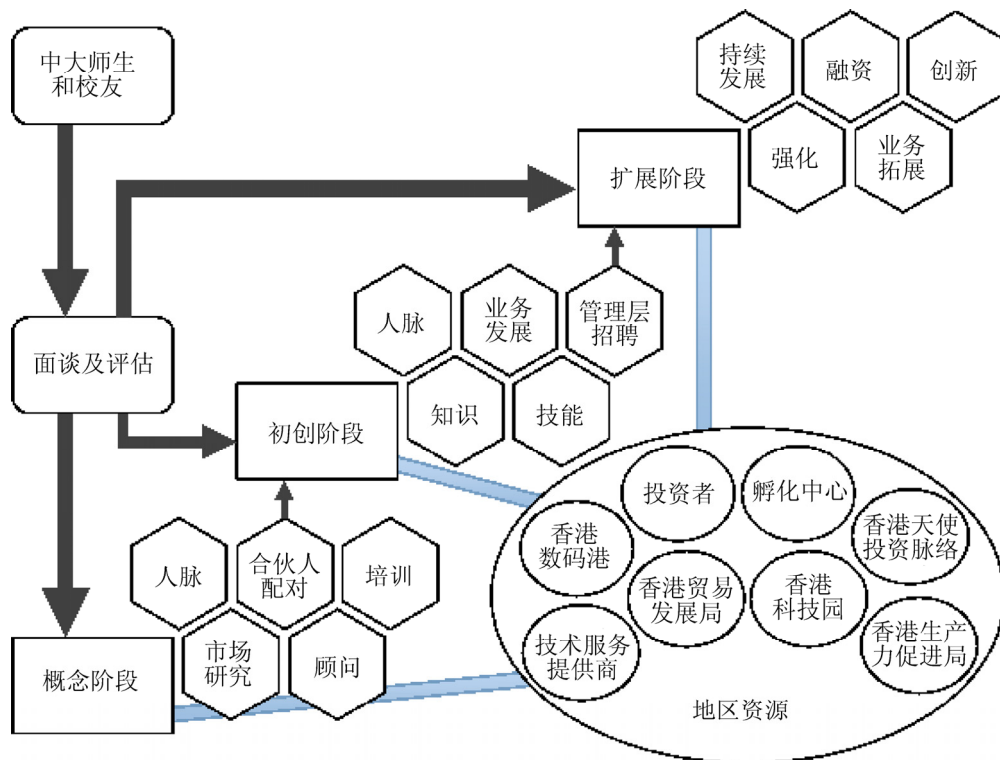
中大师生和校友

面谈及评估

概念阶段

初创阶段

扩展阶段

持续发展

融资

创新

强化

业务拓展

人脉

业务发展

管理层招聘

知识

技能

人脉

合伙人配对

培训

市场研究

顾问

投资者

孵化中心

香港数码港

香港天使投资脉络

香港贸易发展局

香港科技园

技术服务提供商

香港生产力促进局

地区资源